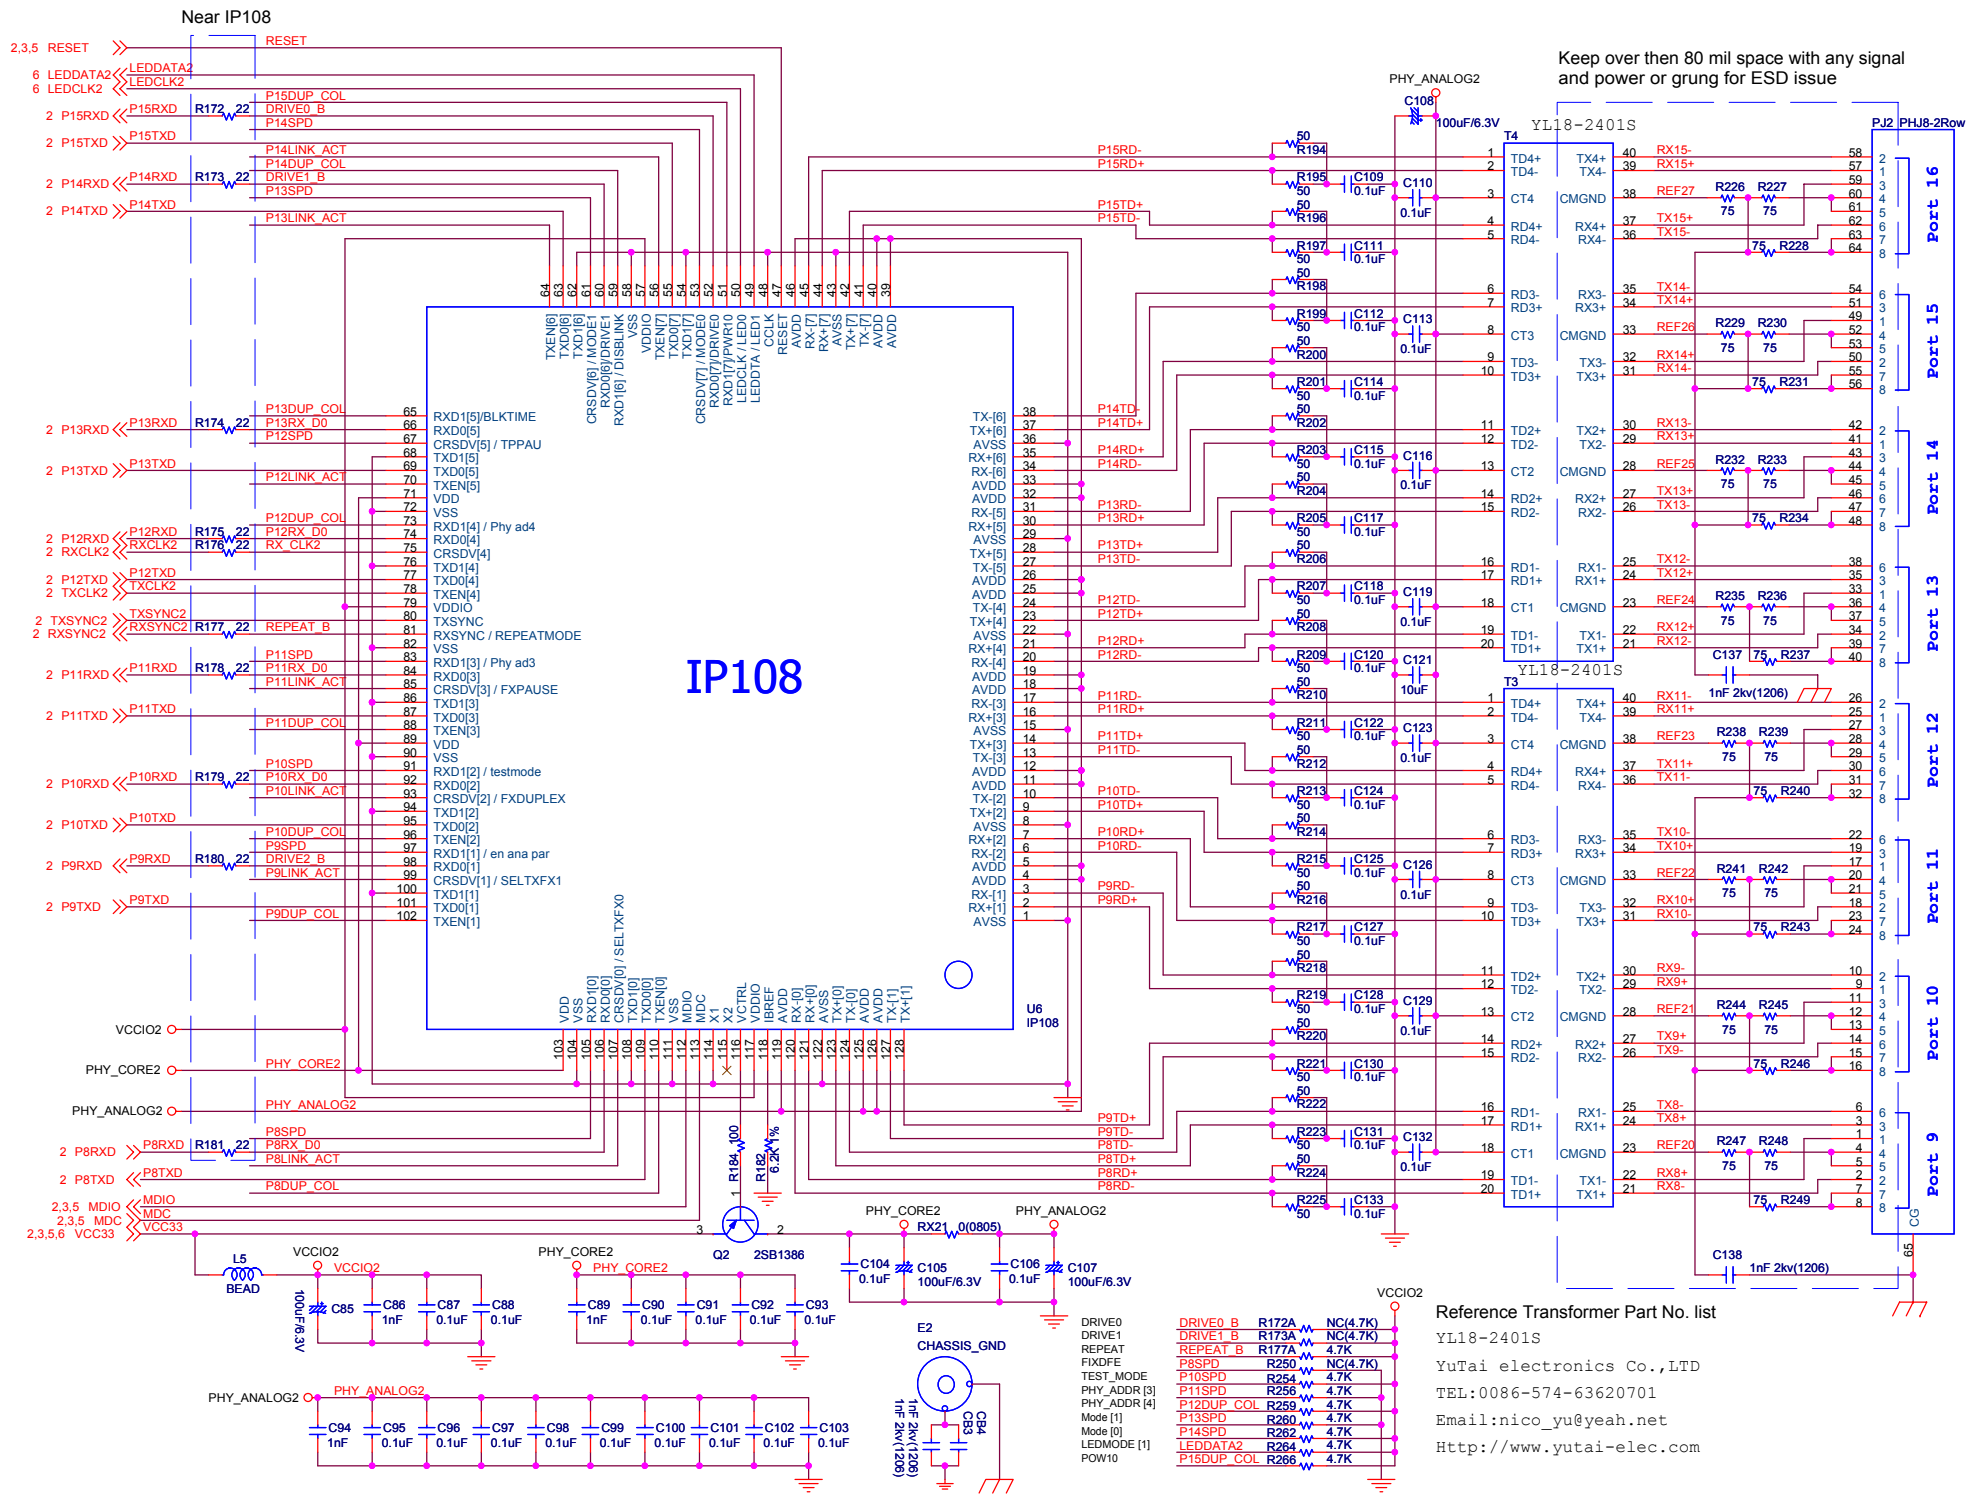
Near IP108

Keep over then 80 mil space with any signal and power or grung for ESD issue

2,3,5 RESET
6 LEDDATA2
6 LEDCLK2
2 P15RXD
2 P15TXD
2 P14RXD
2 P14TXD
2 P13RXD
2 P13TXD
2 P12RXD
2 RXCLK2
2 P12TXD
2 TXCLK2
2 TXSYNC2
2 RXSYNC2
2 P11RXD
2 P11TXD
2 P10RXD
2 P10TXD
2 P9RXD
2 P9TXD
VCCIO2
PHY_CORE2
PHY_ANALOG2
2 P8RXD
2 P8TXD
2,3,5 MDIO
2,3,5 MDC
2,3,5,6 VCC33

IP108
U6
IP108

RXD1[5]/BLKTIME
RXD0[5]
CRSDV[5] / TPPAU
TXD1[5]
TXD0[5]
TXEN[5]
VDD
VSS
RXD1[4] / Phy ad4
RXD0[4]
CRSDV[4]
TXD1[4]
TXD0[4]
TXEN[4]
VDDIO
TXSYNC
RXSYNC / REPEATMODE
VSS
RXD1[3] / Phy ad3
RXD0[3]
CRSDV[3] / FXPAUSE
TXD1[3]
TXD0[3]
TXEN[3]
VDD
VSS
RXD1[2] / testmode
RXD0[2]
CRSDV[2] / FXDUPLEX
TXD1[2]
TXD0[2]
TXEN[2]
RXD1[1] / en ana par
RXD0[1]
CRSDV[1] / SELTXFX1
TXD1[1]
TXD0[1]
TXEN[1]

YL18-2401S
T4
T3
PJ2 PHJ8-2Row
Port 16
Port 15
Port 14
Port 13
Port 12
Port 11
Port 10
Port 9

C108 100uF/6.3V
C137 1nF 2kv(1206)
C138 1nF 2kv(1206)
Q2 2SB1386
R184 100
R182 6.2K 1%
L5 BEAD
RX21 0(0805)
E2 CHASSIS_GND
CB3 CB4 1nF 2kv(1206)

DRIVE0
DRIVE1
REPEAT
FIXDFE
TEST_MODE
PHY_ADDR [3]
PHY_ADDR [4]
Mode [1]
Mode [0]
LEDMODE [1]
POW10

| DRIVE0_B | R172A | NC(4.7K) |
|---|---|---|
| DRIVE1_B | R173A | NC(4.7K) |
| REPEAT_B | R177A | 4.7K |
| P8SPD | R250 | NC(4.7K) |
| P10SPD | R254 | 4.7K |
| P11SPD | R256 | 4.7K |
| P12DUP_COL | R259 | 4.7K |
| P13SPD | R260 | 4.7K |
| P14SPD | R262 | 4.7K |
| LEDDATA2 | R264 | 4.7K |
| P15DUP_COL | R266 | 4.7K |

Reference Transformer Part No. list
YL18-2401S
YuTai electronics Co.,LTD
TEL:0086-574-63620701
Email:nico_yu@yeah.net
Http://www.yutai-elec.com